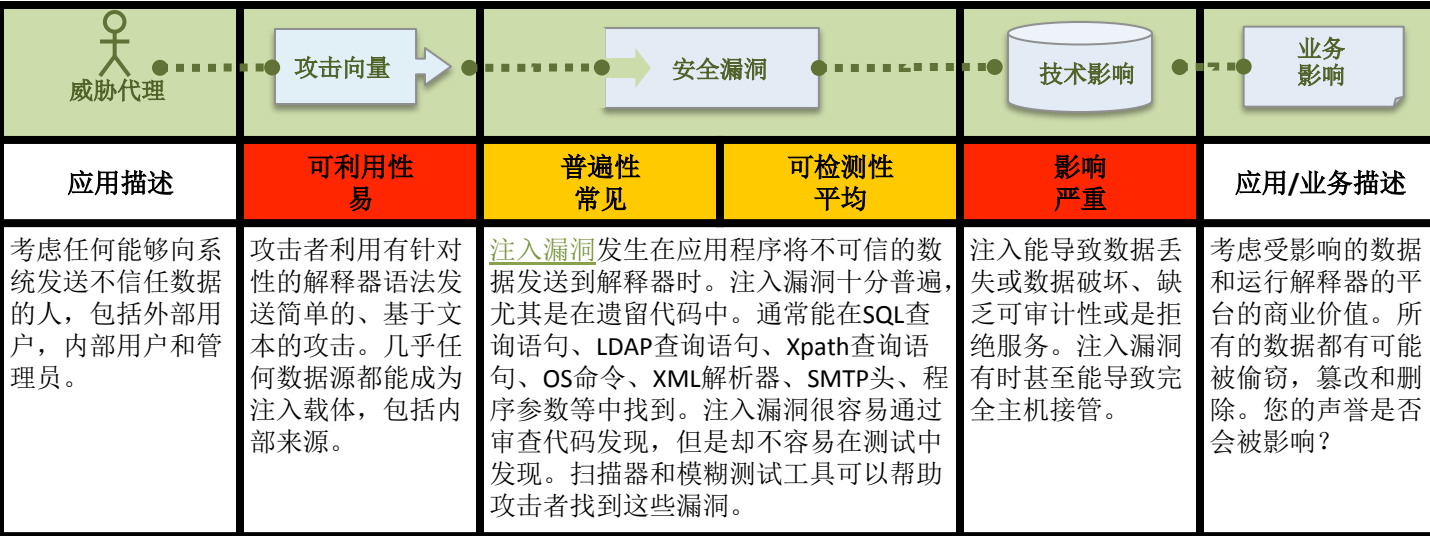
威胁代理

攻击向量

安全漏洞

技术影响

业务影响

| 应用描述 | 可利用性 易 | 普遍性 常见 | 可检测性 平均 | 影响 严重 | 应用/业务描述 |
|---|---|---|---|---|---|
| 考虑任何能够向系统发送不信任数据的人，包括外部用户，内部用户和管理员。 | 攻击者利用有针对性的解释器语法发送简单的、基于文本的攻击。几乎任何数据源都能成为注入载体，包括内部来源。 | 注入漏洞发生在应用程序将不可信的数据发送到解释器时。注入漏洞十分普遍，尤其是在遗留代码中。通常能在SQL查询语句、LDAP查询语句、Xpath查询语句、OS命令、XML解析器、SMTP头、程序参数等中找到。注入漏洞很容易通过审查代码发现，但是却不容易在测试中发现。扫描器和模糊测试工具可以帮助攻击者找到这些漏洞。 | | 注入能导致数据丢失或数据破坏、缺乏可审计性或是拒绝服务。注入漏洞有时甚至能导致完全主机接管。 | 考虑受影响的数据和运行解释器的平台的商业价值。所有的数据都有可能被偷窃，篡改和删除。您的声誉是否会被影响？ |